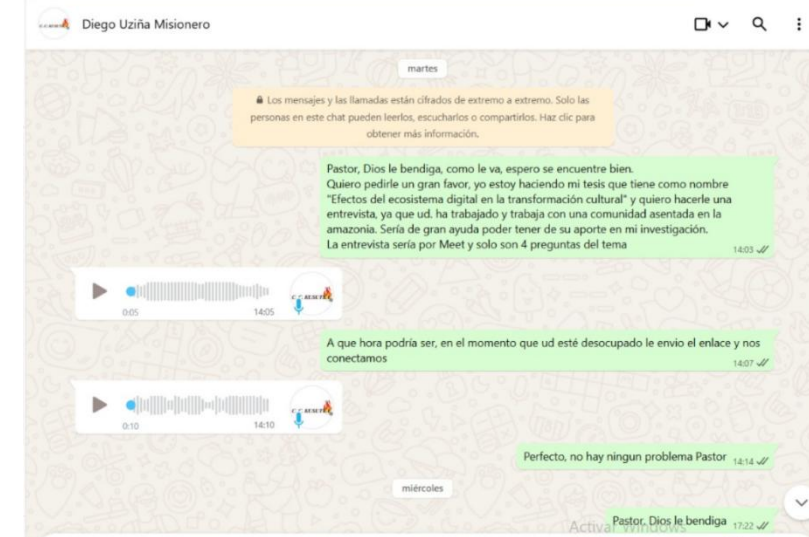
Diego Uziña Misionero

martes

🔒 Los mensajes y las llamadas están cifrados de extremo a extremo. Solo las personas en este chat pueden leerlos, escucharlos o compartirlos. Haz clic para obtener más información.

Pastor, Dios le bendiga, como le va, espero se encuentre bien.
Quiero pedirle un gran favor, yo estoy haciendo mi tesis que tiene como nombre "Efectos del ecosistema digital en la transformación cultural" y quiero hacerle una entrevista, ya que ud. ha trabajado y trabaja con una comunidad asentada en la amazonia. Sería de gran ayuda poder tener de su aporte en mi investigación.
La entrevista sería por Meet y solo son 4 preguntas del tema 14:03

0:05 14:05

A que hora podría ser, en el momento que ud esté desocupado le envio el enlace y nos conectamos 14:07

0:10 14:10

Perfecto, no hay ningun problema Pastor 14:14

miércoles

Pastor, Dios le bendiga 17:22

Activar Windows